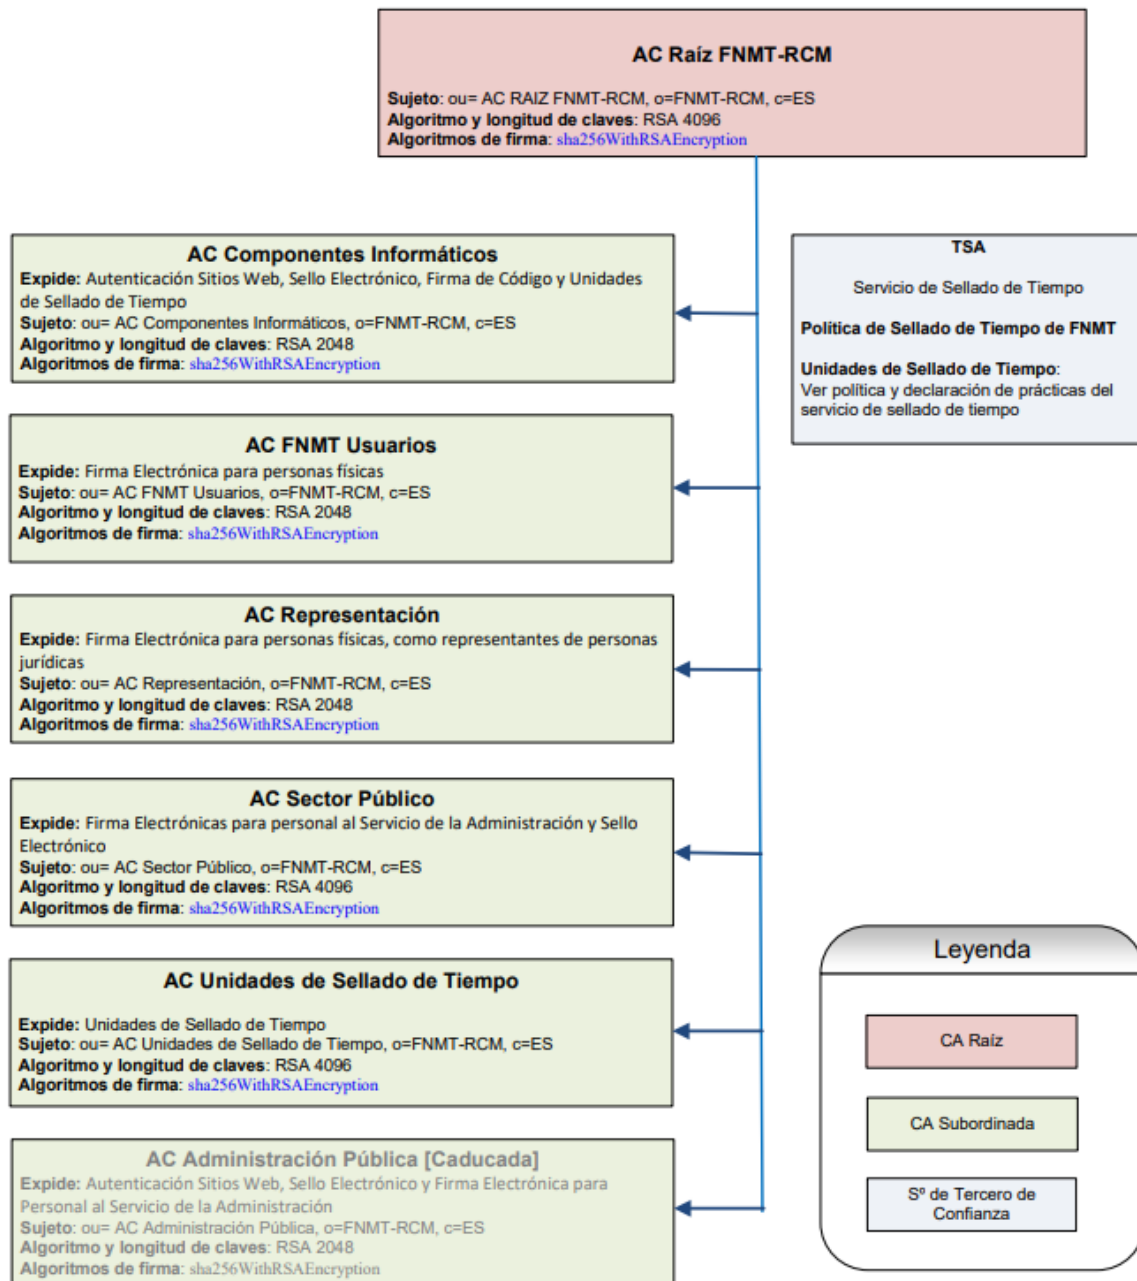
AC Raíz FNMT-RCM

Sujeto: ou= AC RAIZ FNMT-RCM, o=FNMT-RCM, c=ES
Algoritmo y longitud de claves: RSA 4096
Algoritmos de firma: sha256WithRSAEncryption

AC Componentes Informáticos
Expide: Autenticación Sitios Web, Sello Electrónico, Firma de Código y Unidades de Sellado de Tiempo
Sujeto: ou= AC Componentes Informáticos, o=FNMT-RCM, c=ES
Algoritmo y longitud de claves: RSA 2048
Algoritmos de firma: sha256WithRSAEncryption

TSA

Servicio de Sellado de Tiempo

Política de Sellado de Tiempo de FNMT

Unidades de Sellado de Tiempo:
Ver política y declaración de prácticas del servicio de sellado de tiempo

AC FNMT Usuarios
Expide: Firma Electrónica para personas físicas
Sujeto: ou= AC FNMT Usuarios, o=FNMT-RCM, c=ES
Algoritmo y longitud de claves: RSA 2048
Algoritmos de firma: sha256WithRSAEncryption

AC Representación
Expide: Firma Electrónica para personas físicas, como representantes de personas jurídicas
Sujeto: ou= AC Representación, o=FNMT-RCM, c=ES
Algoritmo y longitud de claves: RSA 2048
Algoritmos de firma: sha256WithRSAEncryption

AC Sector Público
Expide: Firma Electrónicas para personal al Servicio de la Administración y Sello Electrónico
Sujeto: ou= AC Sector Público, o=FNMT-RCM, c=ES
Algoritmo y longitud de claves: RSA 4096
Algoritmos de firma: sha256WithRSAEncryption

AC Unidades de Sellado de Tiempo

Expide: Unidades de Sellado de Tiempo
Sujeto: ou= AC Unidades de Sellado de Tiempo, o=FNMT-RCM, c=ES
Algoritmo y longitud de claves: RSA 4096
Algoritmos de firma: sha256WithRSAEncryption

AC Administración Pública [Caducada]
Expide: Autenticación Sitios Web, Sello Electrónico y Firma Electrónica para Personal al Servicio de la Administración
Sujeto: ou= AC Administración Pública, o=FNMT-RCM, c=ES
Algoritmo y longitud de claves: RSA 2048
Algoritmos de firma: sha256WithRSAEncryption

Leyenda

CA Raíz

CA Subordinada

Sº de Tercero de Confianza